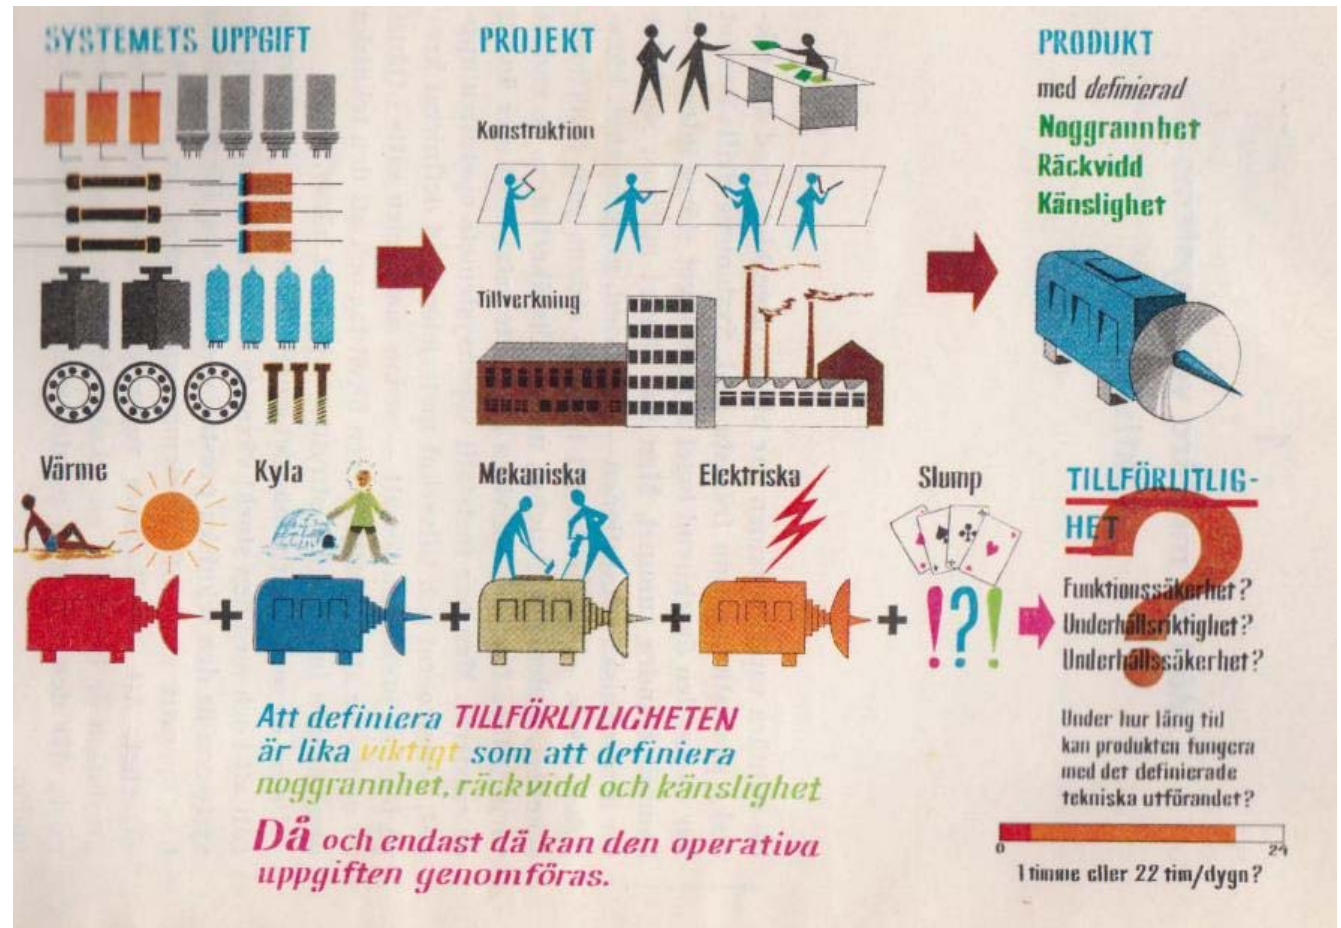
SYSTEMETS UPPGIFT

PROJEKT

Konstruktion

Tillverkning

PRODUKT

med *definierad*

Noggrannhet
Räckvidd
Känslighet

Värme

Kyla

Mekaniska

Elektriska

Slump

!?!

TILLFÖRLITLIGHET

Funktionssäkerhet?
Underhållsriktighet?
Underhållssäkerhet?

Under hur lång tid kan produkten fungera med det definierade tekniska utförandet?

0

24

1 timme eller 22 tim/dygn?

Att definiera TILLFÖRLITLIGHETEN är lika viktigt som att definiera noggrannhet, räckvidd och känslighet

Då och endast då kan den operativa uppgiften genomföras.